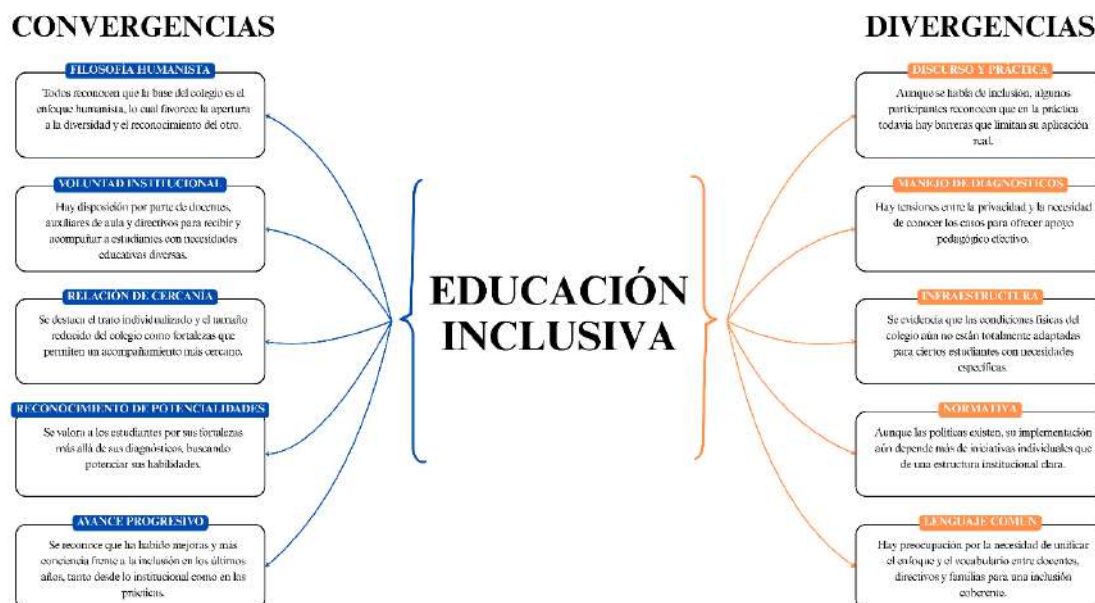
CONVERGENCIAS

FILOSOFÍA HUMANISTA

Todos reconocen que la base del colegio es el enfoque humanista, lo cual favorece la apertura a la diversidad y el reconocimiento del otro.

VOLUNTAD INSTITUCIONAL

Hay disposición por parte de docentes, auxiliares de aula y directivos para recibir y acompañar a estudiantes con necesidades educativas diversas.

RELACIÓN DE CERCANÍA

Se destaca el trato individualizado y el tamaño reducido del colegio como fortalezas que permiten un acompañamiento más cercano.

RECONOCIMIENTO DE POTENCIALIDADES

Se valora a los estudiantes por sus fortalezas más allá de sus diagnósticos, buscando potenciar sus habilidades.

AVANCE PROGRESIVO

Se reconoce que ha habido mejoras y más conciencia frente a la inclusión en los últimos años, tanto desde lo institucional como en las prácticas.

EDUCACIÓN INCLUSIVA

DIVERGENCIAS

DISCURSO Y PRÁCTICA

Aunque se habla de inclusión, algunos participantes reconocen que en la práctica todavía hay barreras que limitan su aplicación real.

MANEJO DE DIAGNÓSTICOS

Hay tensiones entre la privacidad y la necesidad de conocer los casos para ofrecer apoyo pedagógico efectivo.

INFRAESTRUCTURA

Se evidencia que las condiciones físicas del colegio aún no están totalmente adaptadas para ciertos estudiantes con necesidades específicas.

NORMATIVA

Aunque las políticas existen, su implementación aún depende más de iniciativas individuales que de una estructura institucional clara.

LENGUAJE COMÚN

Hay preocupación por la necesidad de unificar el enfoque y el vocabulario entre docentes, directivos y familias para una inclusión coherente.